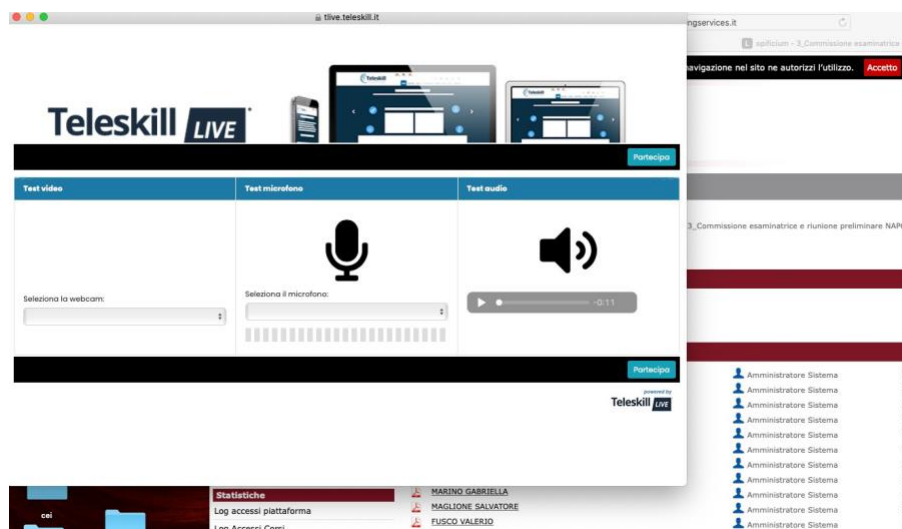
tlive.teleskill.it

Teleskill LIVE

Partecipa

| Test video | Test microfono | Test audio |
|---|---|---|
| Seleziona la webcam: | Seleziona il microfono: | -0:11 |

Partecipa

powered by
Teleskill LIVE

ngservices.it

opificium - 3_Commissione esaminatrice

navigazione nel sito ne autorizzi l'utilizzo. Accetto

3_Commissione esaminatrice e riunione preliminare NAP

Amministratore Sistema
Amministratore Sistema
Amministratore Sistema
Amministratore Sistema
Amministratore Sistema
Amministratore Sistema
Amministratore Sistema
Amministratore Sistema
Amministratore Sistema
Amministratore Sistema
Amministratore Sistema

Statistiche
Log accessi piattaforma
Log Accessi Corsi

MARINO GABRIELLA
MAGLIONE SALVATORE
FUSCO VALERIO

cei